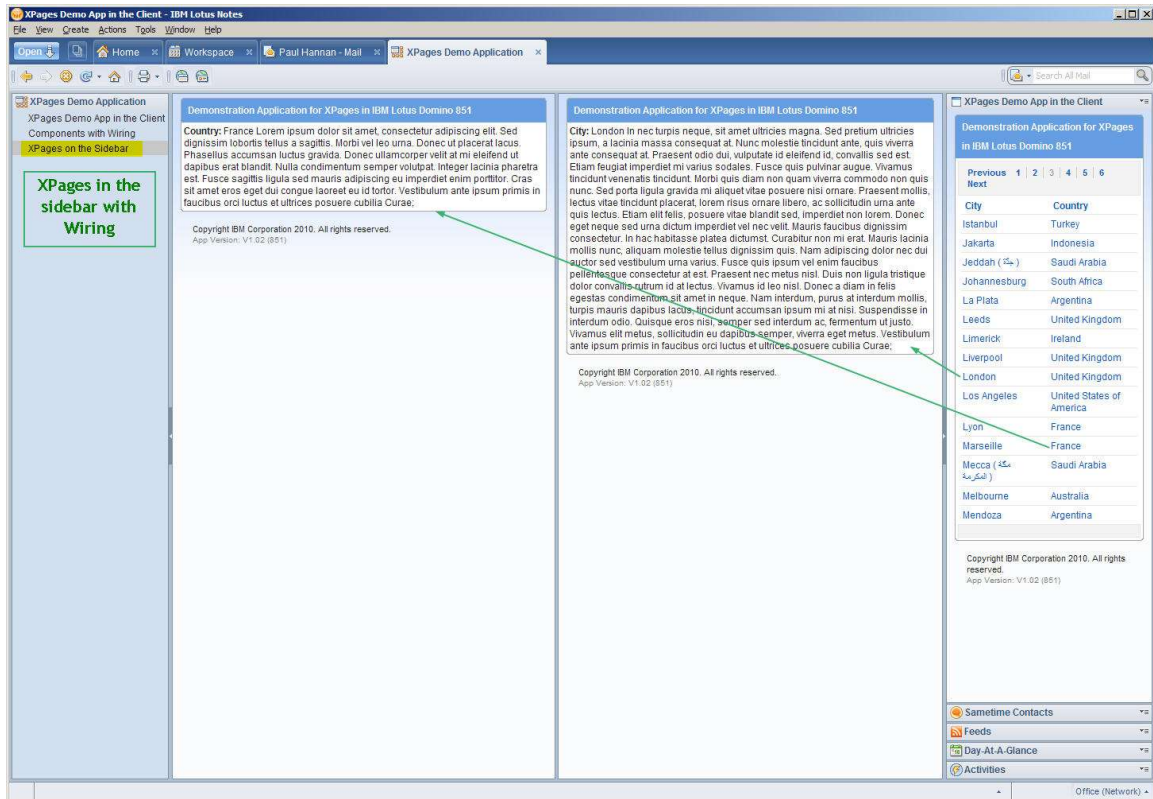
XPages Demo App in the Client - IBM Lotus Notes

File View Create Actions Tools Window Help

Open | Home | Workspace | Paul Hannan - Mail | XPages Demo Application

Search All Mail

XPages Demo Application
XPages Demo App in the Client
Components with Wiring
XPages on the Sidebar

XPages in the sidebar with Wiring

Demonstration Application for XPages in IBM Lotus Domino 851

**Country:** France Lorem ipsum dolor sit amet, consectetur adipiscing elit. Sed dignissim lobortis tellus a sagittis. Morbi vel leo urna. Donec ut placerat lacus. Phasellus accumsan luctus gravida. Donec ullamcorper velit at mi eleifend ut dapibus erat blandit. Nulla condimentum semper volutpat. Integer lacinia pharetra est. Fusce sagittis ligula sed mauris adipiscing eu imperdiet enim porttitor. Cras sit amet eros eget dui congue laoreet eu id tortor. Vestibulum ante ipsum primis in faucibus orci luctus et ultrices posuere cubilia Curae;

Copyright IBM Corporation 2010. All rights reserved.
App Version: V1.02 (851)

Demonstration Application for XPages in IBM Lotus Domino 851

**City:** London In nec turpis neque, sit amet ultricies magna. Sed pretium ultricies ipsum, a lacinia massa consequat at. Nunc molestie tincidunt ante, quis viverra ante consequat at. Praesent odio dui, vulputate id eleifend id, convallis sed est. Etiam feugiat imperdiet mi varius sodales. Fusce quis pulvinar augue. Vivamus tincidunt venenatis tincidunt. Morbi quis diam non quam viverra commodo non quis nunc. Sed porta ligula gravida mi aliquet vitae posuere nisi ornare. Praesent mollis, lectus vitae tincidunt placerat, lorem risus ornare libero, ac sollicitudin urna ante quis lectus. Etiam elit felis, posuere vitae blandit sed, imperdiet non lorem. Donec eget neque sed urna dictum imperdiet vel nec velit. Mauris faucibus dignissim consectetur. In hac habitasse platea dictumst. Curabitur non mi erat. Mauris lacinia mollis nunc, aliquam molestie tellus dignissim quis. Nam adipiscing dolor nec dui auctor sed vestibulum urna varius. Fusce quis ipsum vel enim faucibus pellentesque consectetur at est. Praesent nec metus nisl. Duis non ligula tristique dolor convallis rutrum id at lectus. Vivamus id leo nisl. Donec a diam in felis egestas condimentum sit amet in neque. Nam interdum, purus at interdum mollis, turpis mauris dapibus lacus, tincidunt accumsan ipsum mi at nisi. Suspendisse in interdum odio. Quisque eros nisi, semper sed interdum ac, fermentum ut justo. Vivamus elit metus, sollicitudin eu dapibus semper, viverra eget metus. Vestibulum ante ipsum primis in faucibus orci luctus et ultrices posuere cubilia Curae;

Copyright IBM Corporation 2010. All rights reserved.
App Version: V1.02 (851)

XPages Demo App in the Client

Demonstration Application for XPages in IBM Lotus Domino 851

Previous 1 | 2 | 3 | 4 | 5 | 6 Next

| City | Country |
|---|---|
| Istanbul | Turkey |
| Jakarta | Indonesia |
| Jeddah ( جدة ) | Saudi Arabia |
| Johannesburg | South Africa |
| La Plata | Argentina |
| Leeds | United Kingdom |
| Limerick | Ireland |
| Liverpool | United Kingdom |
| London | United Kingdom |
| Los Angeles | United States of America |
| Lyon | France |
| Marseille | France |
| Mecca ( مكة المكرمة ) | Saudi Arabia |
| Melbourne | Australia |
| Mendoza | Argentina |

Copyright IBM Corporation 2010. All rights reserved.
App Version: V1.02 (851)

Sametime Contacts
Feeds
Day-At-A-Glance
Activities

Office (Network)